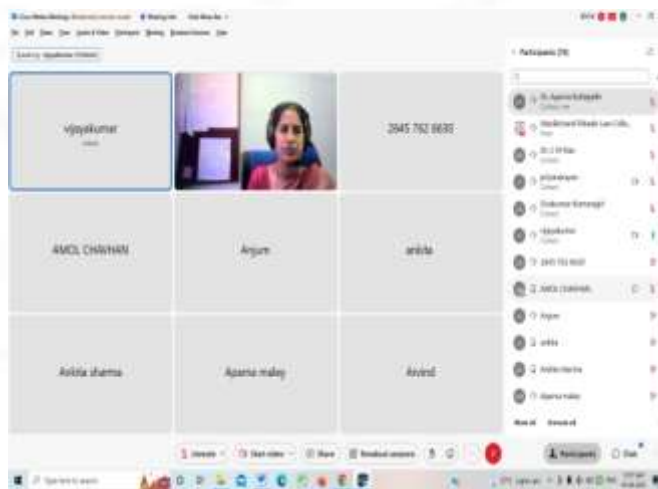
vijayakumar

2845 762 6630

AMOL CHAVHAN

Anjum

ankita

Ankita sharma

Aparna malay

Arvind

Participants (18)

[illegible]

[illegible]

vijayakumar

2845 762 6630

AMOL CHAVHAN

Anjum

ankita

Ankita sharma

Aparna malay

Participants